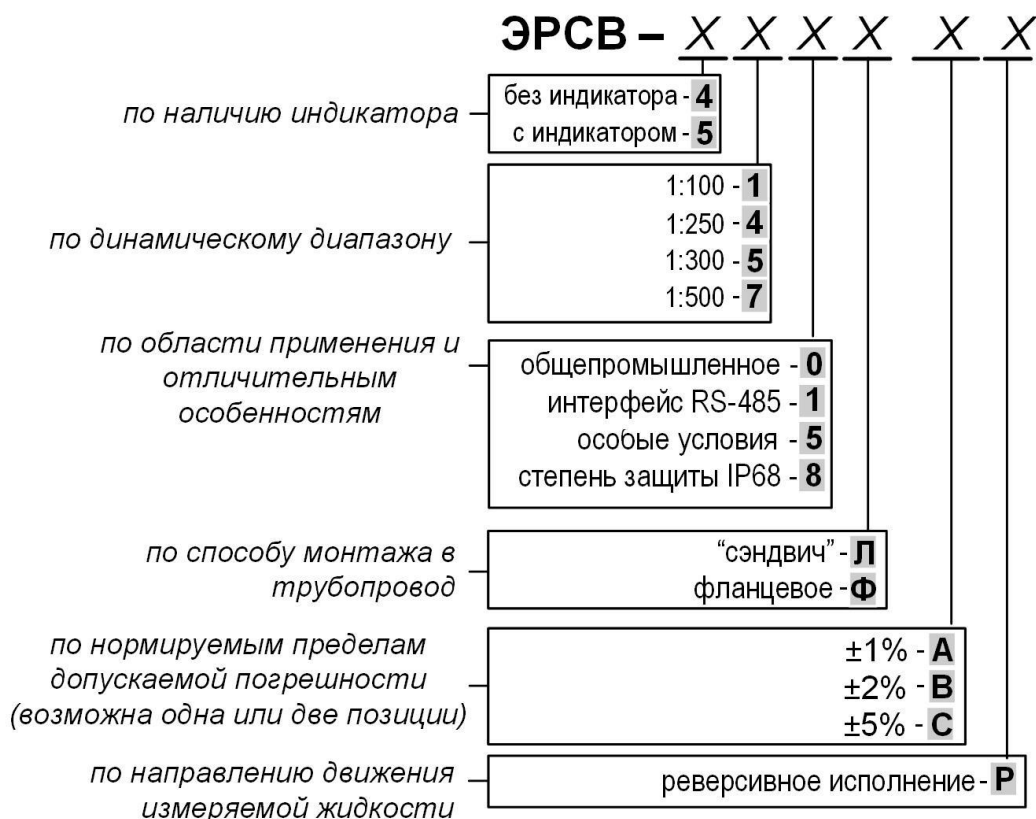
ЭРСВ – X X X X X X

по наличию индикатора
без индикатора - 4
с индикатором - 5

по динамическому диапазону
1:100 - 1
1:250 - 4
1:300 - 5
1:500 - 7

по области применения и отличительным особенностям
общепромышленное - 0
интерфейс RS-485 - 1
особые условия - 5
степень защиты IP68 - 8

по способу монтажа в трубопровод
"сэндвич" - Л
фланцевое - Ф

по нормируемым пределам допускаемой погрешности (возможна одна или две позиции)
±1% - A
±2% - B
±5% - C

по направлению движения измеряемой жидкости
реверсивное исполнение - Р